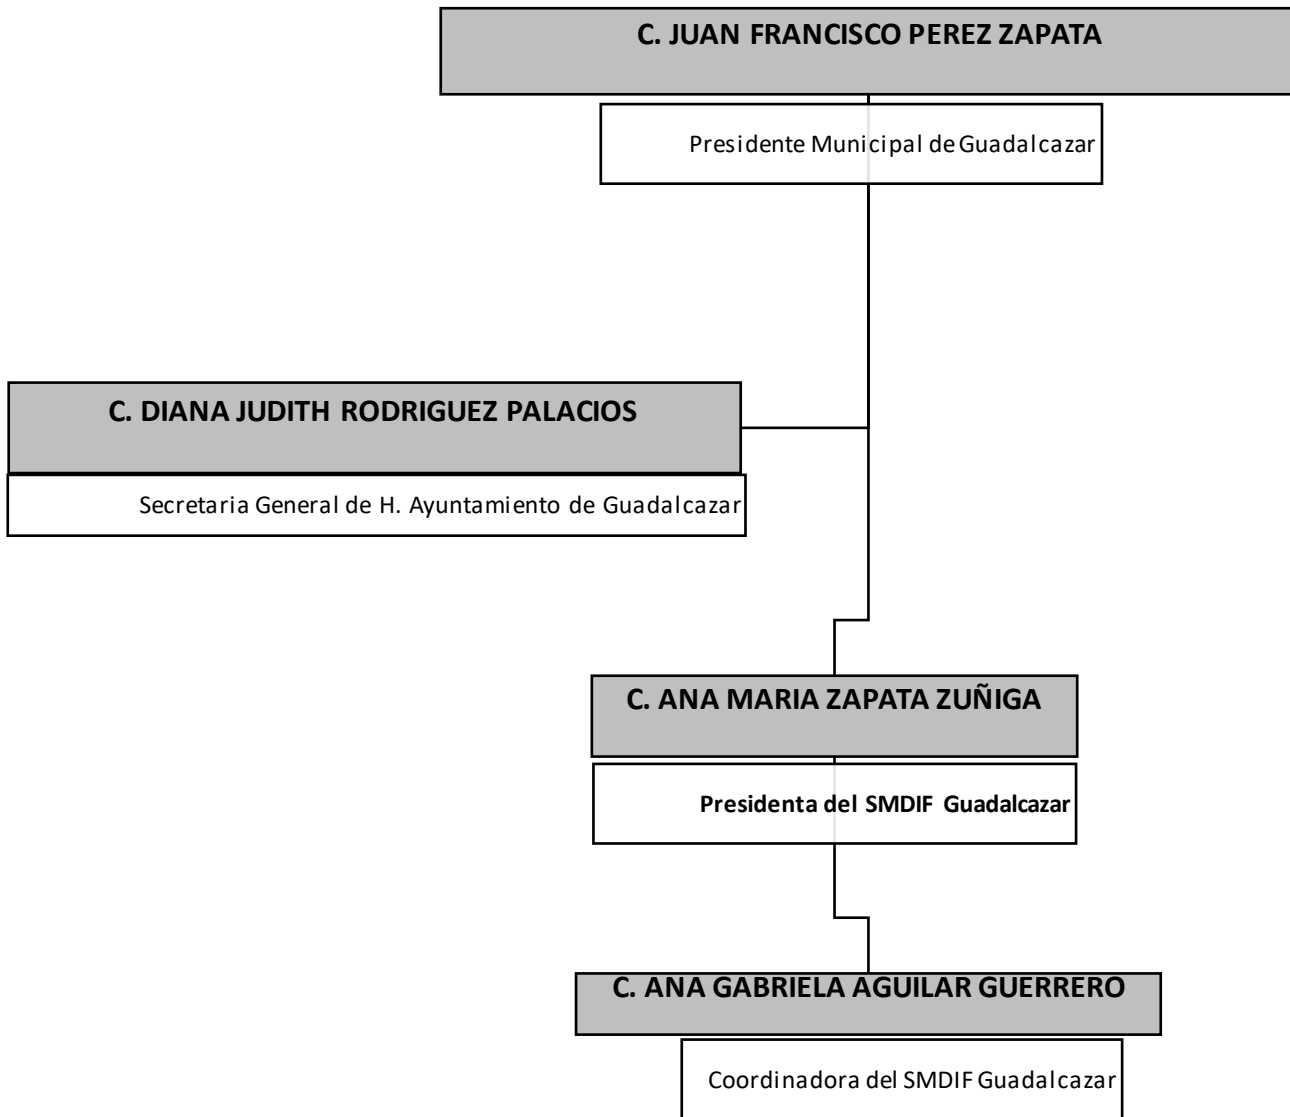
C. JUAN FRANCISCO PEREZ ZAPATA

Presidente Municipal de Guadalcazar

C. DIANA JUDITH RODRIGUEZ PALACIOS

Secretaria General de H. Ayuntamiento de Guadalcazar

C. ANA MARIA ZAPATA ZUÑIGA

Presidenta del SMDIF Guadalcazar

C. ANA GABRIELA AGUILAR GUERRERO

Coordinadora del SMDIF Guadalcazar